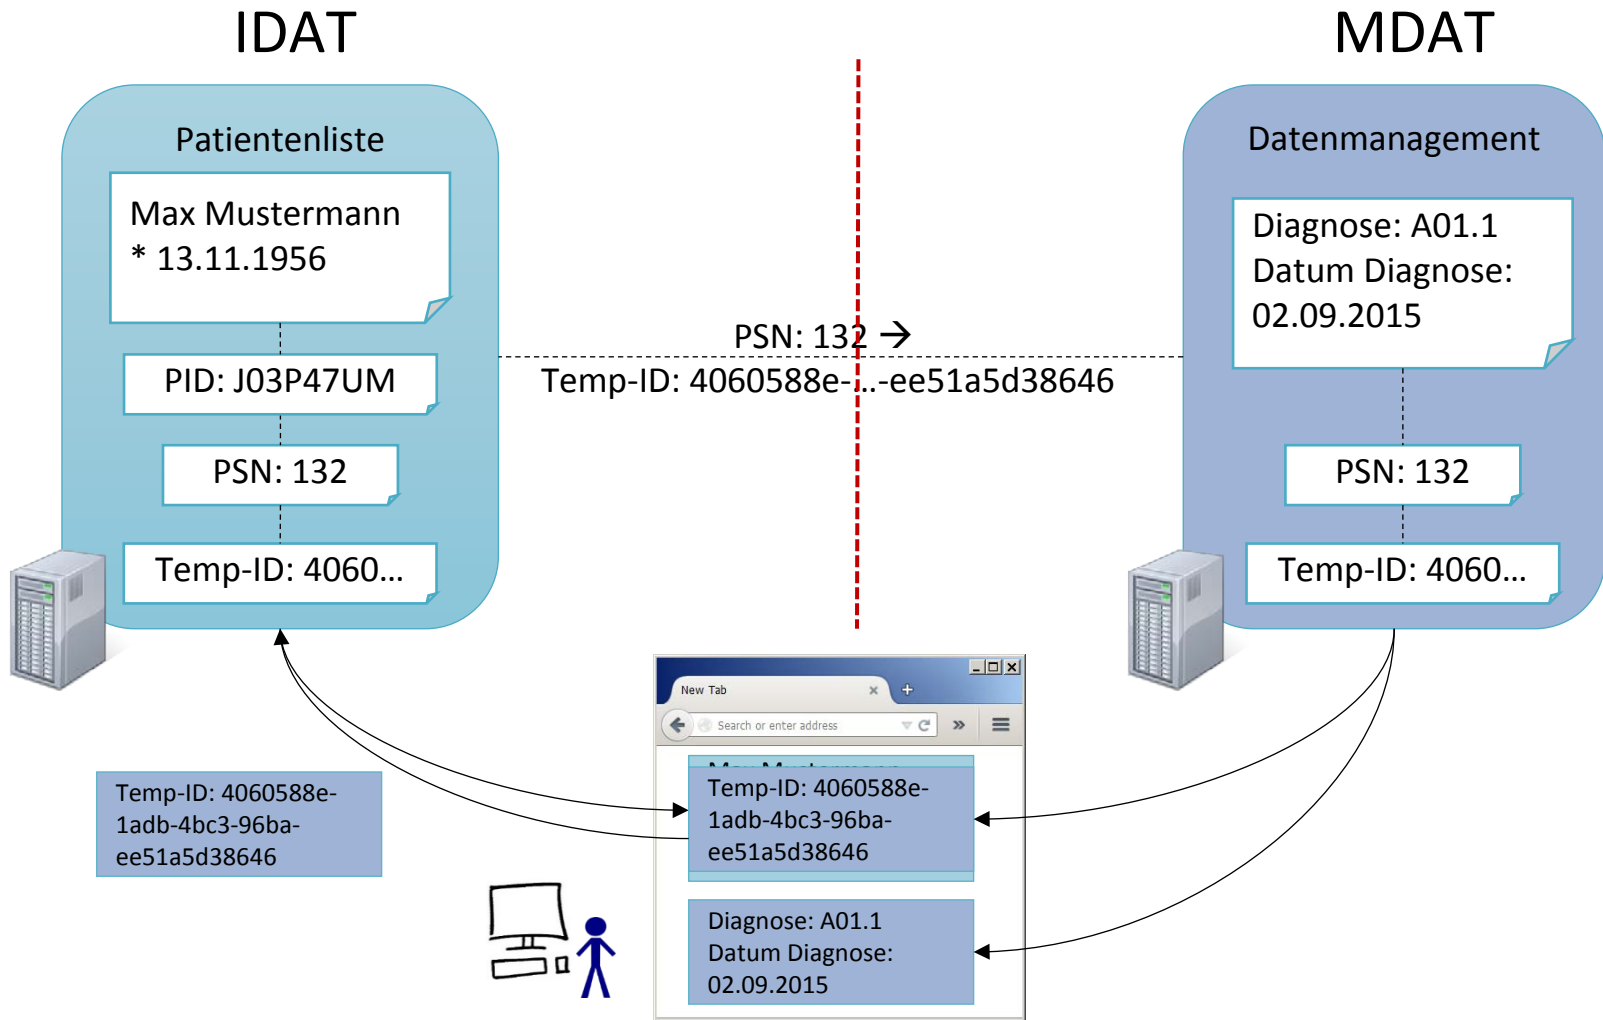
IDAT

MDAT

Patientenliste

Max Mustermann
* 13.11.1956

PID: J03P47UM

PSN: 132

Temp-ID: 4060…

PSN: 132 →
Temp-ID: 4060588e-…-ee51a5d38646

Datenmanagement

Diagnose: A01.1
Datum Diagnose:
02.09.2015

PSN: 132

Temp-ID: 4060…

Temp-ID: 4060588e-1adb-4bc3-96ba-ee51a5d38646

New Tab

Search or enter address

Temp-ID: 4060588e-1adb-4bc3-96ba-ee51a5d38646

Diagnose: A01.1
Datum Diagnose:
02.09.2015